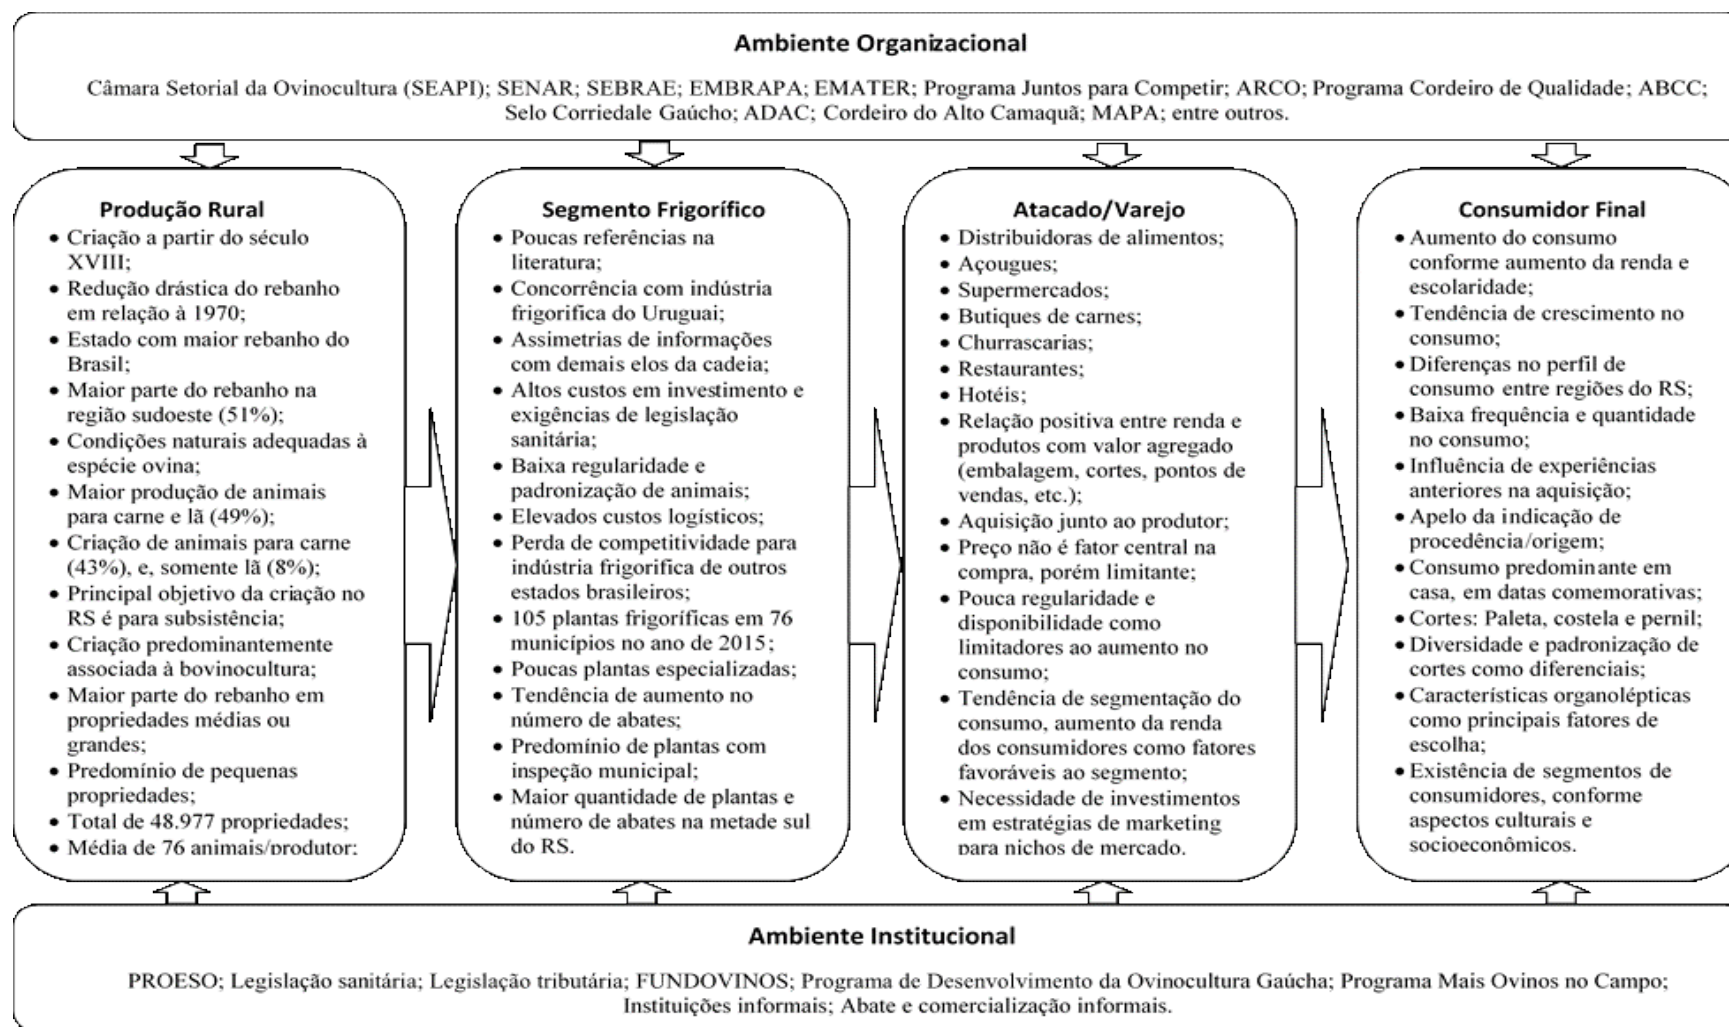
Ambiente Organizacional

Câmara Setorial da Ovinocultura (SEAPI); SENAR; SEBRAE; EMBRAPA; EMATER; Programa Juntos para Competir; ARCO; Programa Cordeiro de Qualidade; ABCC; Selo Corriedale Gaúcho; ADAC; Cordeiro do Alto Camaquã; MAPA; entre outros.

Produção Rural
• Criação a partir do século XVIII;
• Redução drástica do rebanho em relação à 1970;
• Estado com maior rebanho do Brasil;
• Maior parte do rebanho na região sudoeste (51%);
• Condições naturais adequadas à espécie ovina;
• Maior produção de animais para carne e lã (49%);
• Criação de animais para carne (43%), e, somente lã (8%);
• Principal objetivo da criação no RS é para subsistência;
• Criação predominantemente associada à bovinocultura;
• Maior parte do rebanho em propriedades médias ou grandes;
• Predomínio de pequenas propriedades;
• Total de 48.977 propriedades;
• Média de 76 animais/produtor;

Segmento Frigorífico
• Poucas referências na literatura;
• Concorrência com indústria frigorífica do Uruguai;
• Assimetrias de informações com demais elos da cadeia;
• Altos custos em investimento e exigências de legislação sanitária;
• Baixa regularidade e padronização de animais;
• Elevados custos logísticos;
• Perda de competitividade para indústria frigorífica de outros estados brasileiros;
• 105 plantas frigoríficas em 76 municípios no ano de 2015;
• Poucas plantas especializadas;
• Tendência de aumento no número de abates;
• Predomínio de plantas com inspeção municipal;
• Maior quantidade de plantas e número de abates na metade sul do RS.

Atacado/Varejo
• Distribuidoras de alimentos;
• Açougues;
• Supermercados;
• Butiques de carnes;
• Churrascarias;
• Restaurantes;
• Hotéis;
• Relação positiva entre renda e produtos com valor agregado (embalagem, cortes, pontos de vendas, etc.);
• Aquisição junto ao produtor;
• Preço não é fator central na compra, porém limitante;
• Pouca regularidade e disponibilidade como limitadores ao aumento no consumo;
• Tendência de segmentação do consumo, aumento da renda dos consumidores como fatores favoráveis ao segmento;
• Necessidade de investimentos em estratégias de marketing para nichos de mercado.

Consumidor Final
• Aumento do consumo conforme aumento da renda e escolaridade;
• Tendência de crescimento no consumo;
• Diferenças no perfil de consumo entre regiões do RS;
• Baixa frequência e quantidade no consumo;
• Influência de experiências anteriores na aquisição;
• Apelo da indicação de procedência/origem;
• Consumo predominante em casa, em datas comemorativas;
• Cortes: Paleta, costela e pernil;
• Diversidade e padronização de cortes como diferenciais;
• Características organolépticas como principais fatores de escolha;
• Existência de segmentos de consumidores, conforme aspectos culturais e socioeconômicos.

Ambiente Institucional

PROESO; Legislação sanitária; Legislação tributária; FUNDOVINOS; Programa de Desenvolvimento da Ovinocultura Gaúcha; Programa Mais Ovinos no Campo; Instituições informais; Abate e comercialização informais.